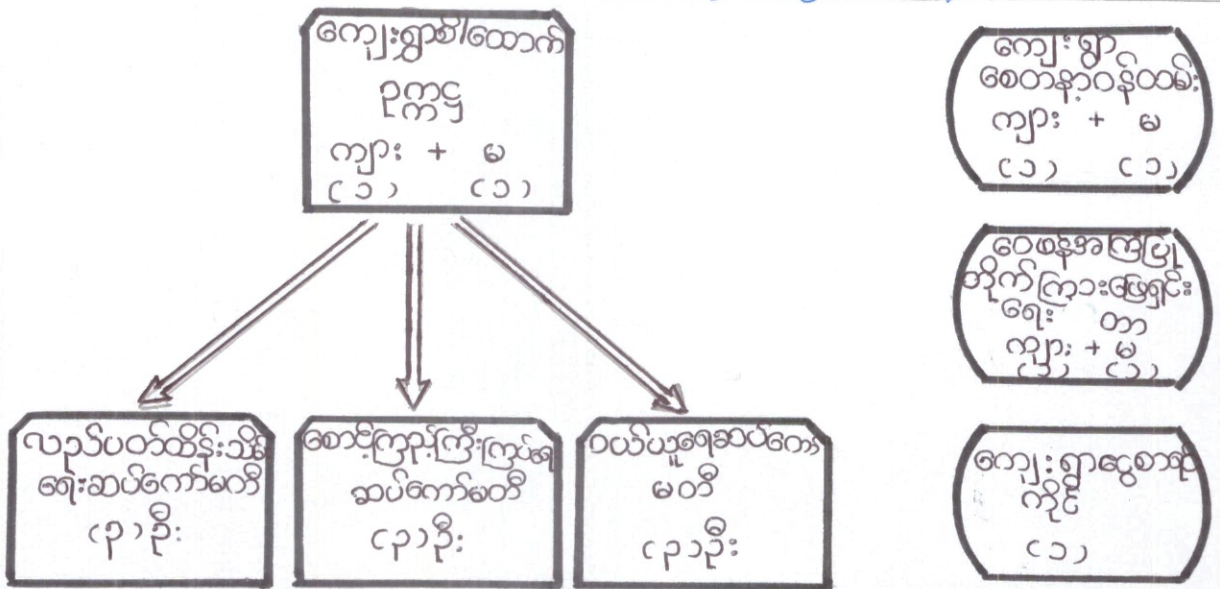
ကျေးရွာစီ/ထောက်
ဥက္ကဋ္ဌ
ကျား + မ
(၁) (၁)

ကျေးရွာ
စေတနာ့ဝန်ထမ်း
ကျား + မ
(၁) (၁)

ဝေဖန်အကြံပြု
ဘိုက်ကြားဖြေရှင်း
ရေး တာ
ကျား + မ
(၁) (၁)

လူသိပတ်ထိန်းသိမ်း
ရေးဆပ်ကော်မတီ
(၃)ဦး

စောင့်ကြည့်ကြီးကြပ်ရေး
ဆပ်ကော်မတီ
(၃)ဦး

ဝယ်ယူရေးဆပ်ကော်
မတီ
(၃)ဦး

ကျေးရွာငွေစာရင်း
ကိုင်
(၁)